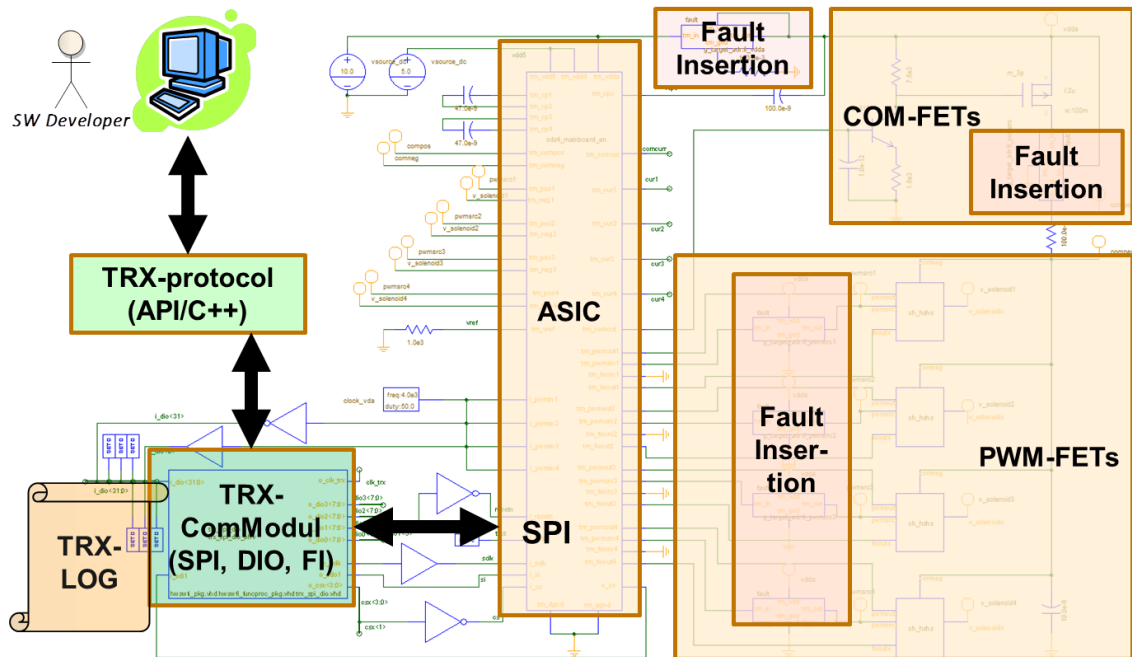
SW Developer

TRX-protocol (API/C++)

TRX-LOG

TRX-ComModul (SPI, DIO, FI)

ASIC

SPI

Fault Insertion

COM-FETs

Fault Insertion

Fault Inser-tion

PWM-FETs

10.0

5.0

vsource_dc

vsource_dc

47.0e-9

47.0e-9

100.0e-9

compos

comneg

pwmsrc2

v_solenoid2

pwmsrc3

v_solenoid3

pwmsrc4

v_solenoid4

1.0e3

vref

clock_vda

freq:4.0e3

duty:50.0

i_dio<31>

i_dio<31:0>

clk_trx

dio3<7:0>

dio2<7:0>

sdk

csx<3:0>

csx<1>

comcurr

cur1

cur2

cur3

cur4

v_solenoid1

v_solenoid2

v_solenoid3

v_solenoid4

fault

vdds